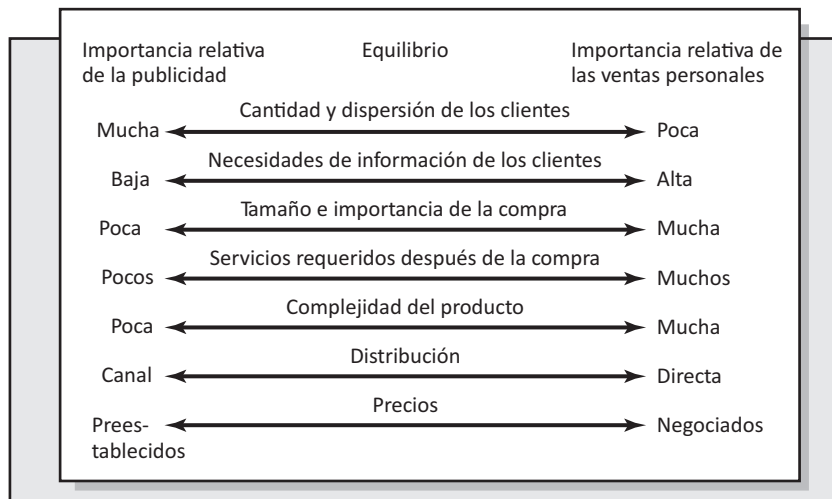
Importancia relativa de la publicidad

Equilibrio

Importancia relativa de las ventas personales

Cantidad y dispersión de los clientes
Mucha — Poca

Necesidades de información de los clientes
Baja — Alta

Tamaño e importancia de la compra
Poca — Mucha

Servicios requeridos después de la compra
Pocos — Muchos

Complejidad del producto
Poca — Mucha

Distribución
Canal — Directa

Precios
Preestablecidos — Negociados